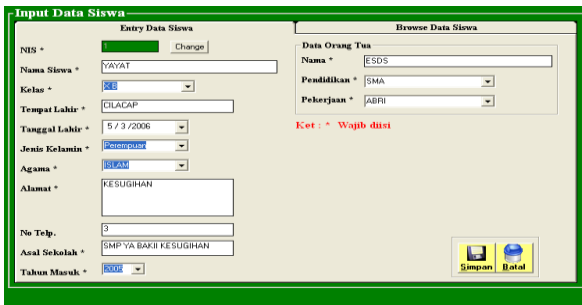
Input Data Siswa

Entry Data Siswa

Browse Data Siswa

NIS * 1 Change

Nama Siswa * YAYAT

Kelas * K.B

Tempat Lahir * CILACAP

Tanggal Lahir * 5 / 3 /2006

Jenis Kelamin * Perempuan

Agama * ISLAM

Alamat * KESUGIHAN

No Telp. 3

Asal Sekolah * SMP YA BAKII KESUGIHAN

Tahun Masuk * 2006

Data Orang Tua

Nama * ESDS

Pendidikan * SMA

Pekerjaan * ABRI

Ket : * Wajib diisi

Simpan Batal